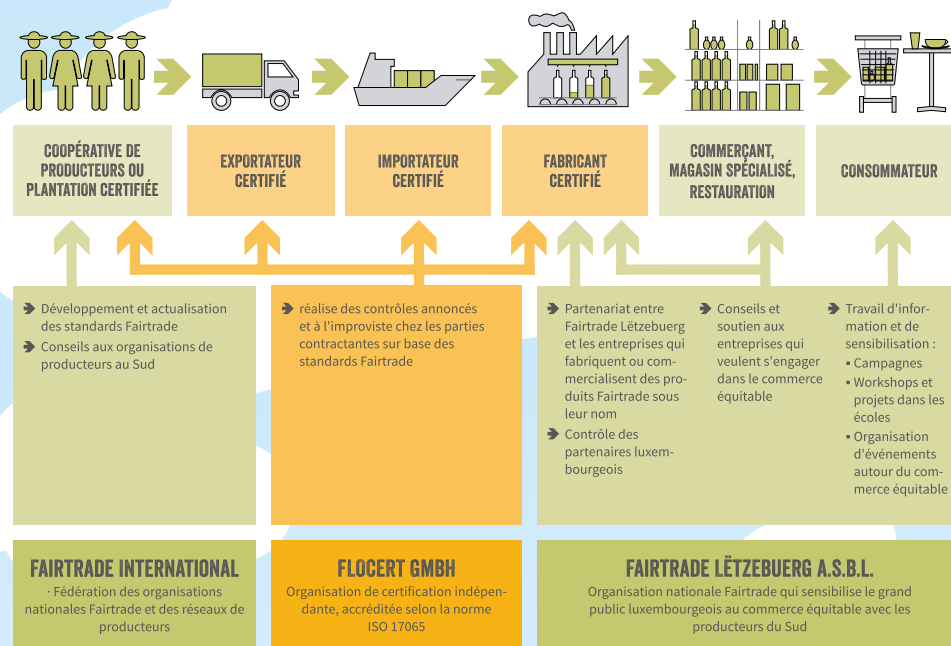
COOPÉRATIVE DE PRODUCTEURS OU PLANTATION CERTIFIÉE

EXPORTATEUR CERTIFIÉ

IMPORTATEUR CERTIFIÉ

FABRICANT CERTIFIÉ

COMMERÇANT, MAGASIN SPÉCIALISÉ, RESTAURATION

CONSOMMATEUR

Développement et actualisation des standards Fairtrade

Conseils aux organisations de producteurs au Sud

réalise des contrôles annoncés et à l'improviste chez les parties contractantes sur base des standards Fairtrade

Partenariat entre Fairtrade Lëtzebuerg et les entreprises qui fabriquent ou commercialisent des produits Fairtrade sous leur nom

Contrôle des partenaires luxembourgeois

Conseils et soutien aux entreprises qui veulent s'engager dans le commerce équitable

Travail d'information et de sensibilisation :
- Campagnes
- Workshops et projets dans les écoles
- Organisation d'événements autour du commerce équitable

FAIRTRADE INTERNATIONAL
· Fédération des organisations nationales Fairtrade et des réseaux de producteurs

FLOCERT GMBH
Organisation de certification indépendante, accréditée selon la norme ISO 17065

FAIRTRADE LËTZEBUERG A.S.B.L.
Organisation nationale Fairtrade qui sensibilise le grand public luxembourgeois au commerce équitable avec les producteurs du Sud